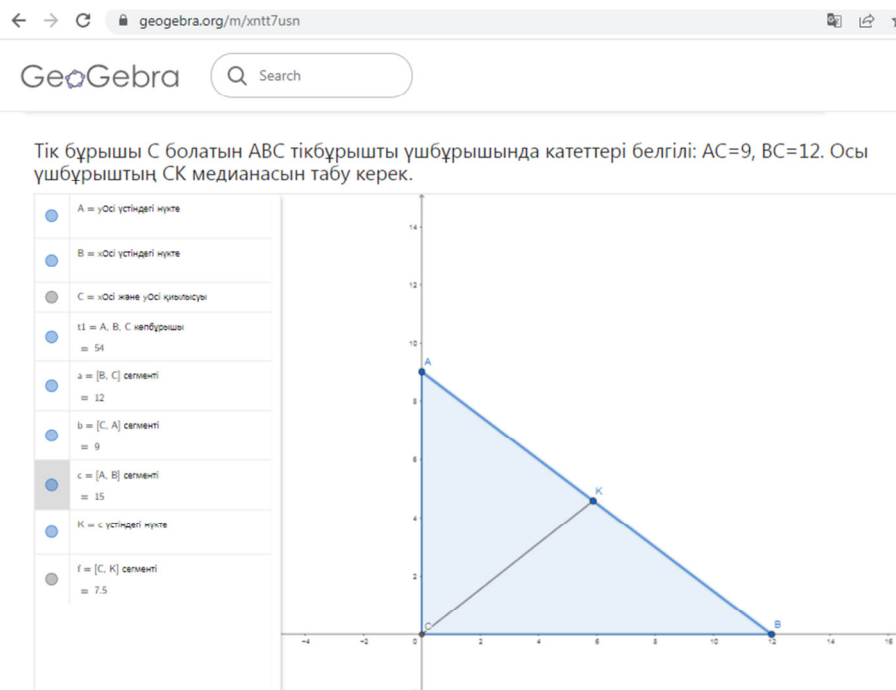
geogebra.org/m/xntt7usn

GeoGebra

Search

Тік бұрышы С болатын АВС тікбұрышты үшбұрышында катеттері белгілі: АС=9, ВС=12. Осы үшбұрыштың СК медианасын табу керек.

A = yОсі үстіндегі нүкте

B = xОсі үстіндегі нүкте

C = xОсі және yОсі қиылысуы

t1 = A, B, C көпбұрышы
= 54

a = [B, C] сегменті
= 12

b = [C, A] сегменті
= 9

c = [A, B] сегменті
= 15

K = c үстіндегі нүкте

f = [C, K] сегменті
= 7.5

14
12
10
8
6
4
2
-4
-2
0
2
4
6
8
10
12
14
16

A
K
C
B